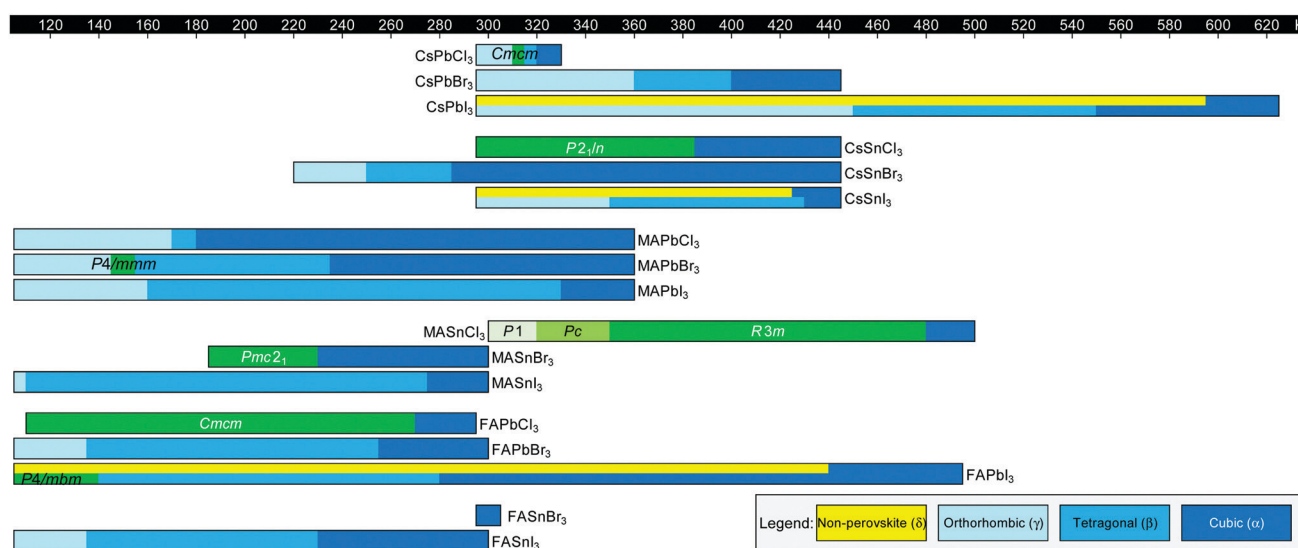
120 140 160 180 200 220 240 260 280 300 320 340 360 380 400 420 440 460 480 500 520 540 560 580 600 620 K

$CsPbCl_3$ *Cmcm*
$CsPbBr_3$
$CsPbI_3$

$P2_1/n$ $CsSnCl_3$
$CsSnBr_3$
$CsSnI_3$

$MAPbCl_3$
*P4/mmm* $MAPbBr_3$
$MAPbI_3$

$MASnCl_3$ *P*1 *Pc* *R*3*m*
*Pmc*$2_1$ $MASnBr_3$
$MASnI_3$

*Cmcm* $FAPbCl_3$
$FAPbBr_3$
*P4/mbm* $FAPbI_3$

$FASnBr_3$
$FASnI_3$

Legend: Non-perovskite (δ) Orthorhombic (γ) Tetragonal (β) Cubic (α)